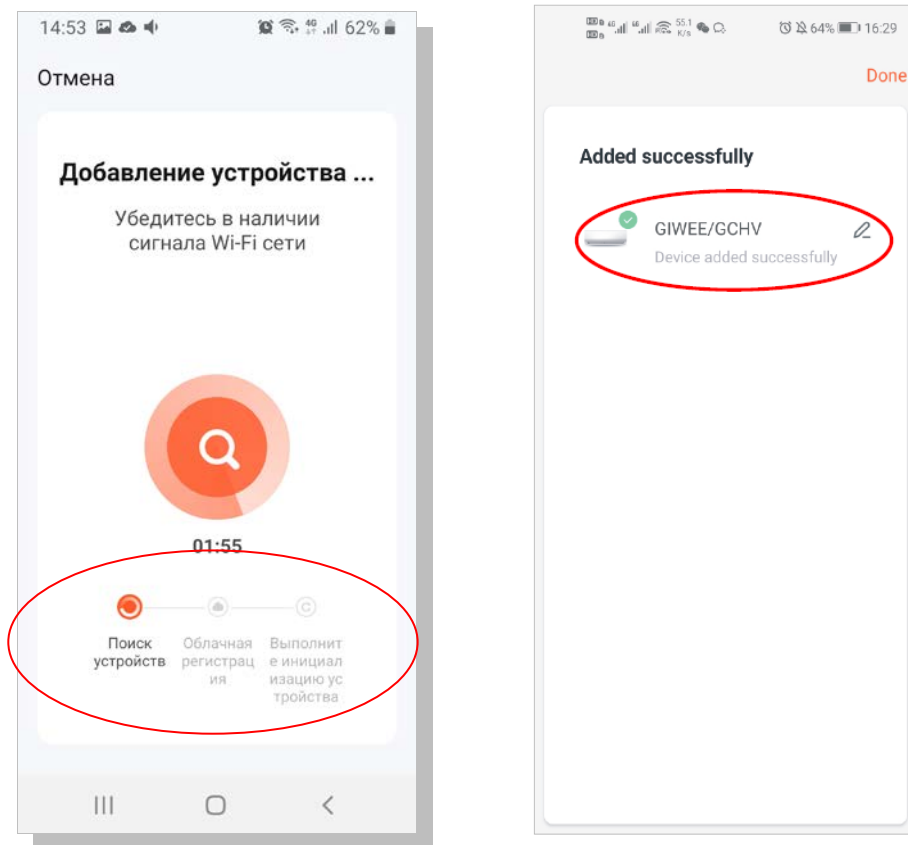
14:53 62%

Отмена

Добавление устройства ...

Убедитесь в наличии сигнала Wi-Fi сети

01:55

Поиск устройств

Облачная регистрация

Выполнить инициализацию устройства

64% 16:29

Done

Added successfully

GIWEE/GCHV

Device added successfully